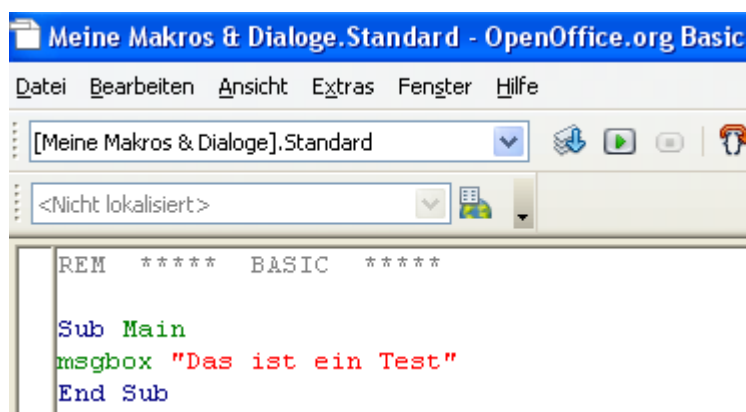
Meine Makros & Dialoge.Standard - OpenOffice.org Basic

Datei Bearbeiten Ansicht Extras Fenster Hilfe

[Meine Makros & Dialoge].Standard

<Nicht lokalisiert>

REM ***** BASIC *****

Sub Main
msgbox "Das ist ein Test"
End Sub